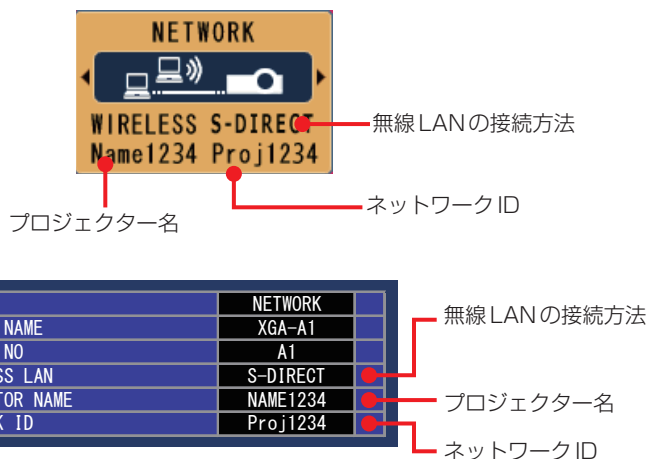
NETWORK

WIRELESS S-DIRECT
Name1234 Proj1234

無線LANの接続方法

ネットワークID

プロジェクター名

| | NETWORK | |
|---|---|---|
| NAME | XGA-A1 | |
| NO | A1 | |
| SS LAN | S-DIRECT | |
| TOR NAME | NAME1234 | |
| K ID | Proj1234 | |

無線LANの接続方法

プロジェクター名

ネットワークID